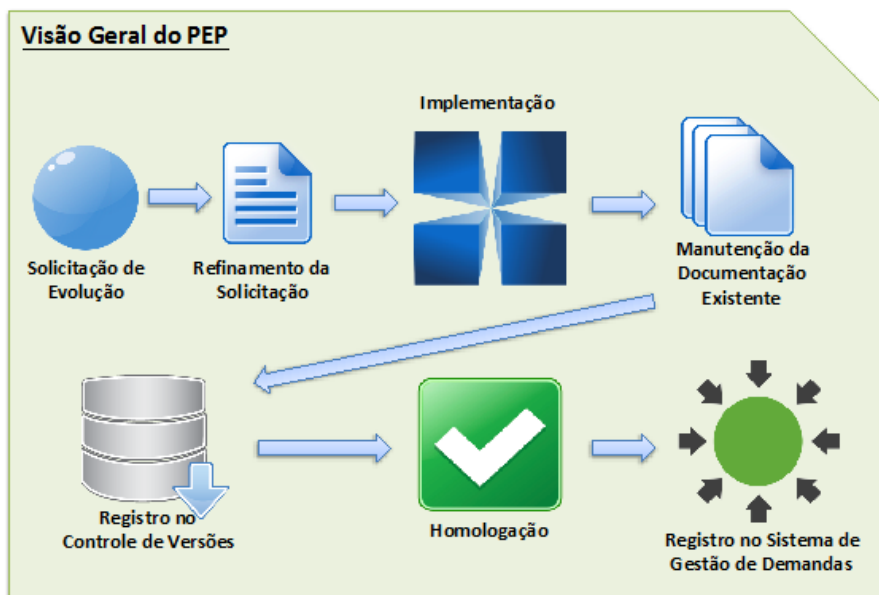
Visão Geral do PEP

Solicitação de Evolução

Refinamento da Solicitação

Implementação

Manutenção da Documentação Existente

Registro no Controle de Versões

Homologação

Registro no Sistema de Gestão de Demandas